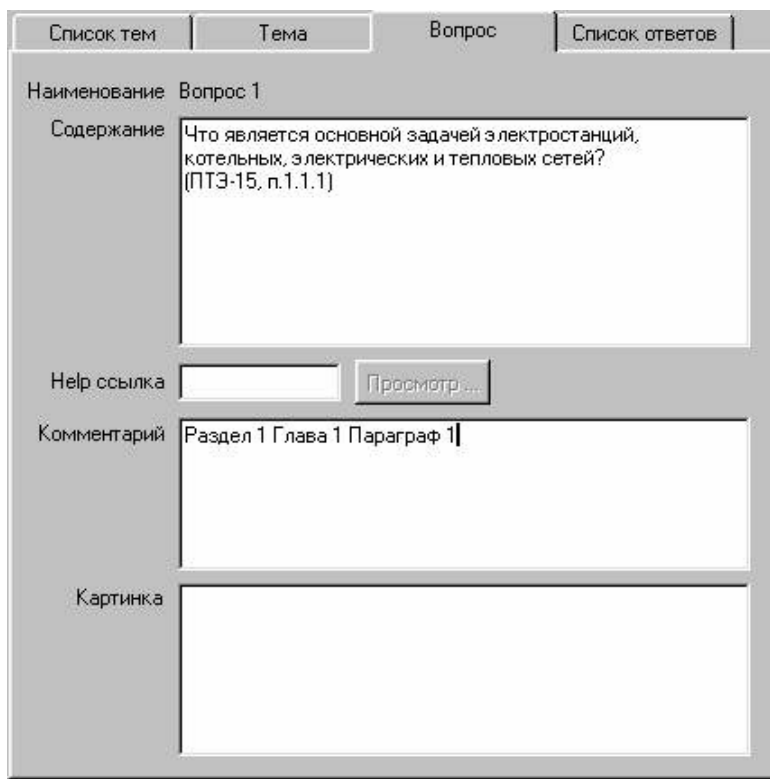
Список тем | Тема | Вопрос | Список ответов

Наименование Вопрос 1

Содержание
Что является основной задачей электростанций, котельных, электрических и тепловых сетей?
(ПТЭ-15, п.1.1.1)

Help ссылка
Просмотр ...

Комментарий
Раздел 1 Глава 1 Параграф 1

Картинка